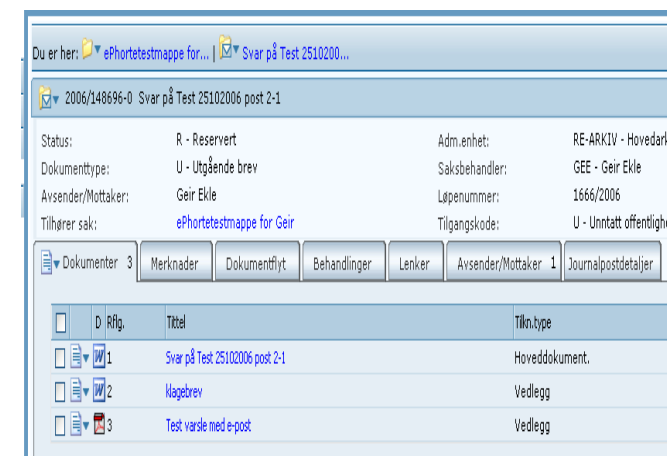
Du er her: ePhortetestmappe for... | Svar på Test 2510200...

2006/148696-0 Svar på Test 25102006 post 2-1

Status: R - Reservert
Dokumenttype: U - Utgående brev
Avsender/Mottaker: Geir Ekle
Tilhører sak: ePhortetestmappe for Geir

Adm.enhet: RE-ARKIV - Hovedark
Saksbehandler: GEE - Geir Ekle
Løpenummer: 1666/2006
Tilgangskode: U - Unntatt offentligh

Dokumenter 3 | Merknader | Dokumentflyt | Behandlinger | Lenker | Avsender/Mottaker 1 | Journalpostdetaljer

| | D | Rflg. | Tittel | Tilkn.type |
|---|---|---|---|---|
| | | 1 | Svar på Test 25102006 post 2-1 | Hoveddokument. |
| | | 2 | klagebrev | Vedlegg |
| | | 3 | Test varsle med e-post | Vedlegg |